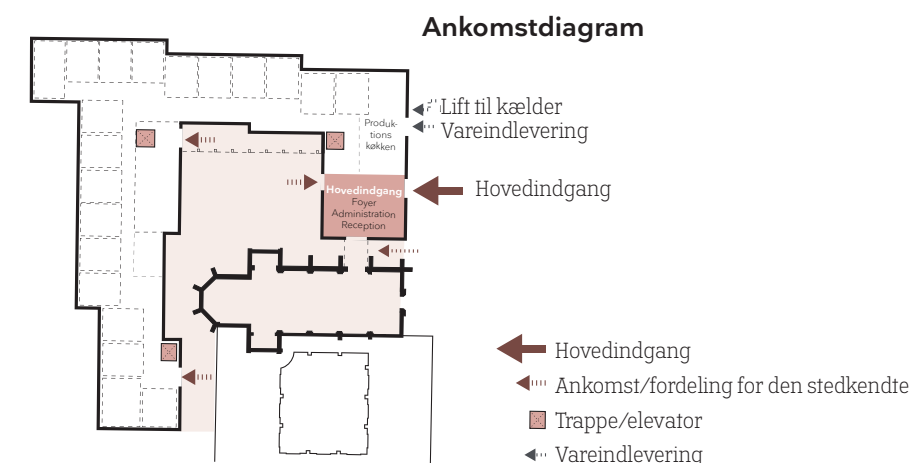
Ankomstdiagram

Lift til kælder
Vareindlevering

Produktions køkken

Hovedindgang
Foyer
Administration
Reception

Hovedindgang

Hovedindgang
Ankomst/fordeling for den stedkendte
Trappe/elevator
Vareindlevering